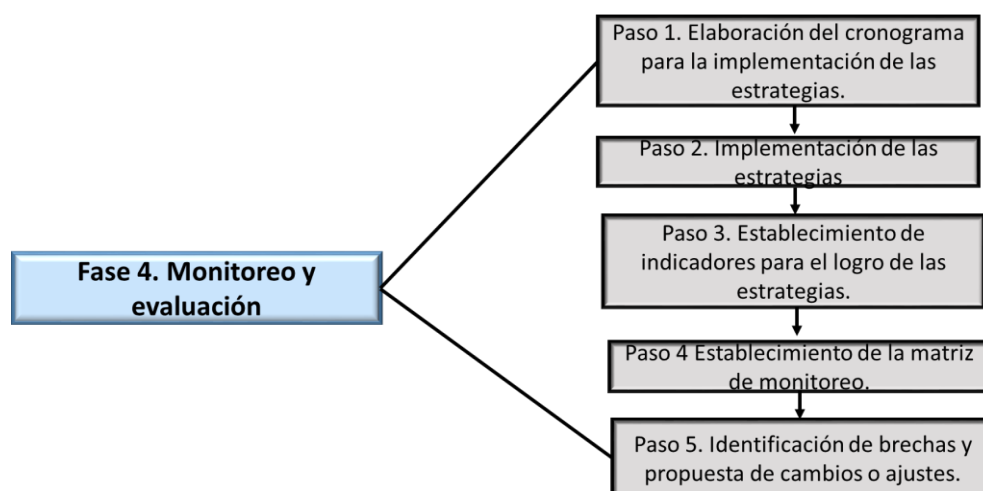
Fase 4. Monitoreo y evaluación

Paso 1. Elaboración del cronograma para la implementación de las estrategias.

Paso 2. Implementación de las estrategias

Paso 3. Establecimiento de indicadores para el logro de las estrategias.

Paso 4 Establecimiento de la matriz de monitoreo.

Paso 5. Identificación de brechas y propuesta de cambios o ajustes.